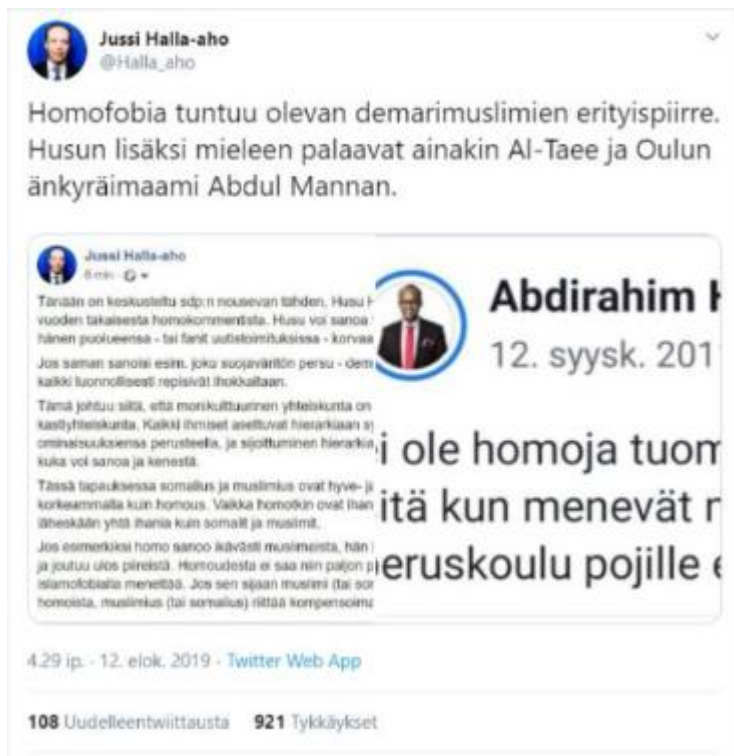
Jussi Halla-aho
@Halla_aho

Homofobia tuntuu olevan demarimuslimien erityispiirre. Husun lisäksi mieleen palaavat ainakin Al-Taee ja Oulun änkyräimaami Abdul Mannan.

Jussi Halla-aho
8 min · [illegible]

Tänään on keskusteltu sdp:n nousevan tähden, Husu H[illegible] vuoden takaisesta homokommentista. Husu voi sanoa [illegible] hänen puolueensa - tai fanit uutistoimituksissa - korvaa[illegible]

Jos saman sanoisi esim. joku suojaväritön persu - dem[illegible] kaikki luonnollisesti repisivät ihokkaitaan.

Tämä johtuu siitä, että monikulttuurinen yhteiskunta on kastiyhteiskunta. Kaikki ihmiset asettuvat hierarkiaan s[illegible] ominaisuuksiensa perusteella, ja sijoittuminen hierarkia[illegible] kuka voi sanoa ja kenestä.

Tässä tapauksessa somalius ja muslimius ovat hyve- ja korkeammalla kuin homous. Vaikka homotkin ovat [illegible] läheskään yhtä ihania kuin somalit ja muslimit.

Jos esimerkiksi homo sanoo ikävästi muslimeista, hän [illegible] ja joutuu ulos piireistä. Homoudesta ei saa niin paljon p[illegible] islamofobialla menettää. Jos sen sijaan muslimi (tai so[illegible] homoista, muslimius (tai somalius) riittää kompensoima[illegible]

Abdirahim H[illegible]
12. syysk. 201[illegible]

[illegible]i ole homoja tuom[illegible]
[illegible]itä kun menevät m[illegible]
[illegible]eruskoulu pojille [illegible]

4.29 ip. · 12. elok. 2019 · Twitter Web App

108 Uudelleentwiittausta 921 Tykkäykset